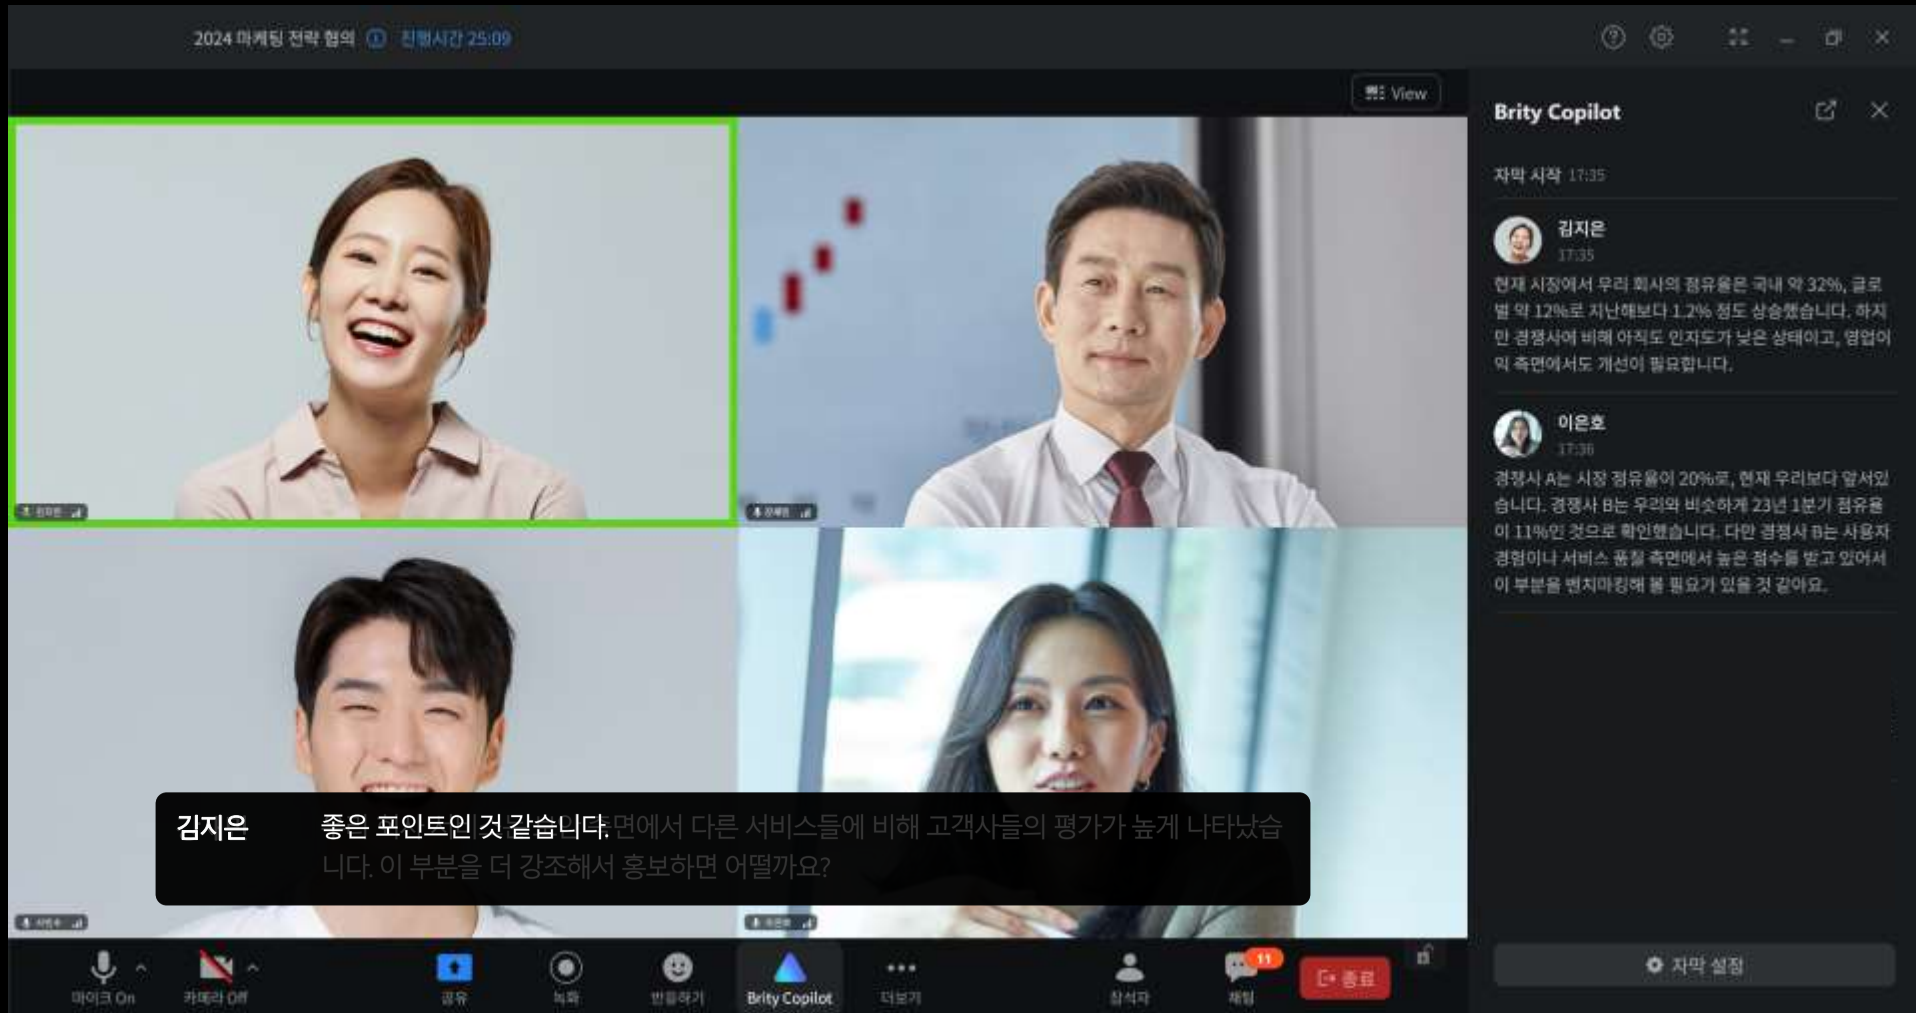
2024 마케팅 전략 협의 ⓘ 진행시간 25:09

View

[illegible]

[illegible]

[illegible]

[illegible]

김지은 좋은 포인트인 것 같습니다. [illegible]면에서 다른 서비스들에 비해 고객사들의 평가가 높게 나타났습니다. 이 부분을 더 강조해서 홍보하면 어떨까요?

마이크 On
카메라 Off
공유
녹화
반응하기
Brity Copilot
더보기
참석자
11
채팅
종료

Brity Copilot

자막 시작 17:35

김지은
17:35
현재 시장에서 우리 회사의 점유율은 국내 약 32%, 글로벌 약 12%로 지난해보다 1.2% 정도 상승했습니다. 하지만 경쟁사에 비해 아직도 인지도가 낮은 상태이고, 영업이익 측면에서도 개선이 필요합니다.

이은호
17:36
경쟁사 A는 시장 점유율이 20%로, 현재 우리보다 앞서있습니다. 경쟁사 B는 우리와 비슷하게 23년 1분기 점유율이 11%인 것으로 확인했습니다. 다만 경쟁사 B는 사용자 경험이나 서비스 품질 측면에서 높은 점수를 받고 있어서 이 부분을 벤치마킹해 볼 필요가 있을 것 같아요.

자막 설정